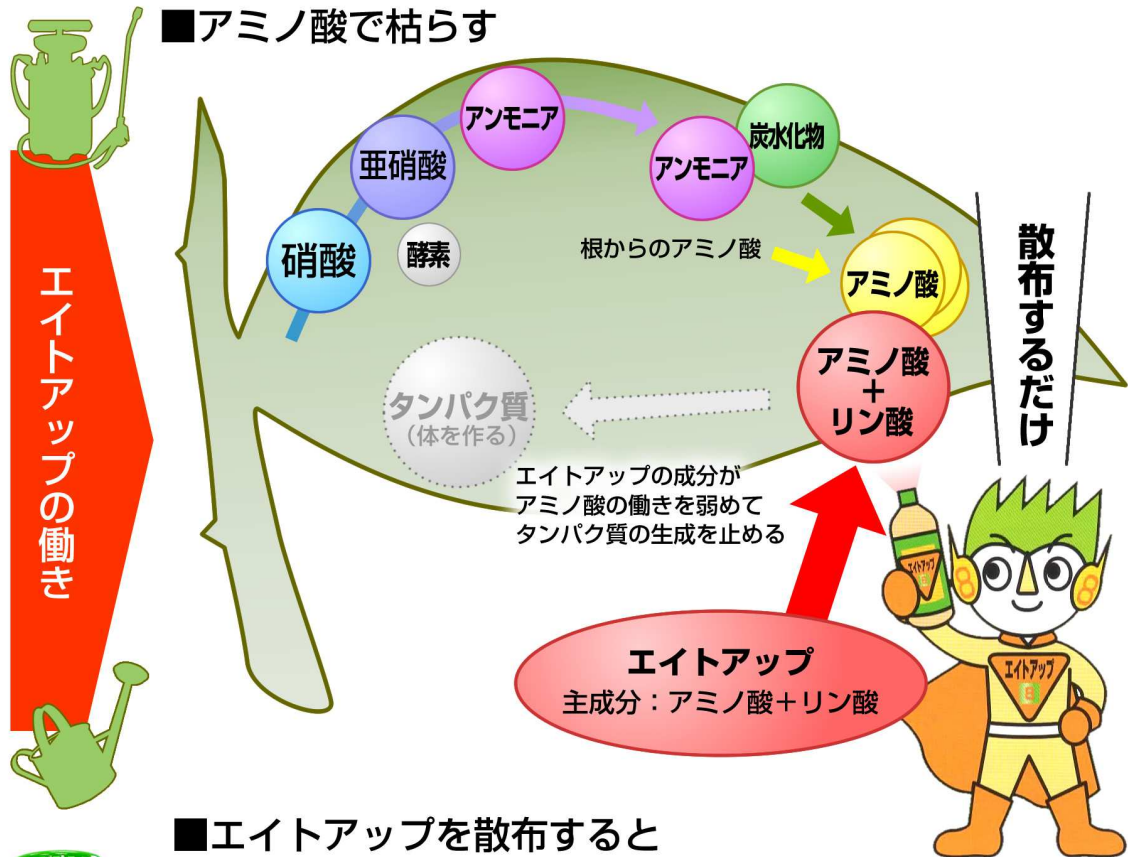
■アミノ酸で枯らす

エイトアップの働き

硝酸

亜硝酸

酵素

アンモニア

アンモニア

炭水化物

根からのアミノ酸

アミノ酸

アミノ酸
+
リン酸

タンパク質
（体を作る）

エイトアップの成分が
アミノ酸の働きを弱めて
タンパク質の生成を止める

散布するだけ

エイトアップ
主成分：アミノ酸+リン酸

エイトアップ

エイトアップ

■エイトアップを散布すると